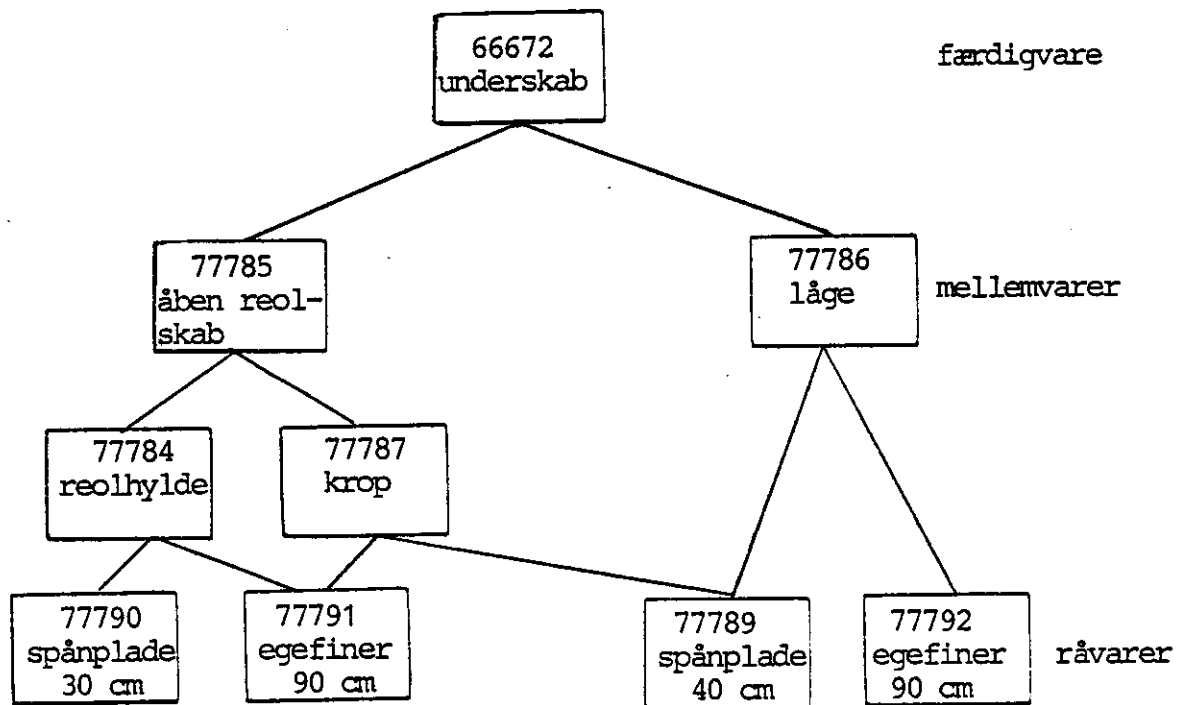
66672
underskab

færdigvare

77785
åben reol-
skab

77786
låge

mellemvarer

77784
reolhylde

77787
krop

77790
spånplade
30 cm

77791
egefiner
90 cm

77789
spånplade
40 cm

77792
egefiner
90 cm

råvarer